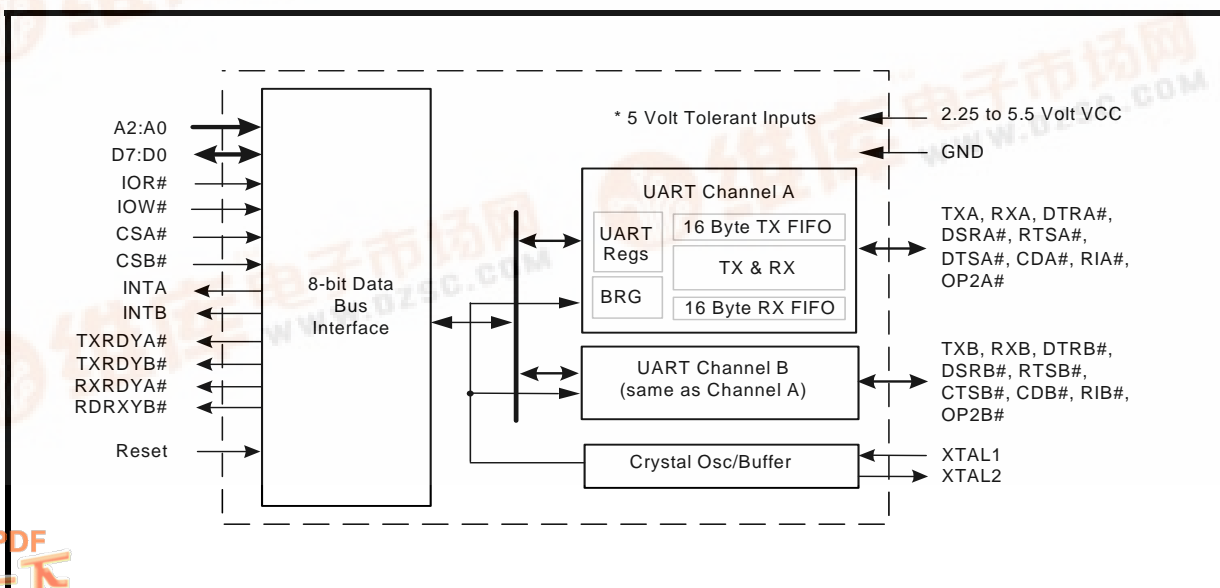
A2:A0
D7:D0
IOR#
IOW#
CSA#
CSB#
INTA
INTB
TXRDYA#
TXRDYB#
RXRDYA#
RDRXYB#
Reset

8-bit Data Bus Interface

* 5 Volt Tolerant Inputs

2.25 to 5.5 Volt VCC
GND

UART Channel A
UART Regs
BRG
16 Byte TX FIFO
TX & RX
16 Byte RX FIFO

TXA, RXA, DTRA#, DSRA#, RTSA#, DTSA#, CDA#, RIA#, OP2A#

UART Channel B
(same as Channel A)

TXB, RXB, DTRB#, DSRB#, RTSB#, CTSB#, CDB#, RIB#, OP2B#

Crystal Osc/Buffer

XTAL1
XTAL2

PDF